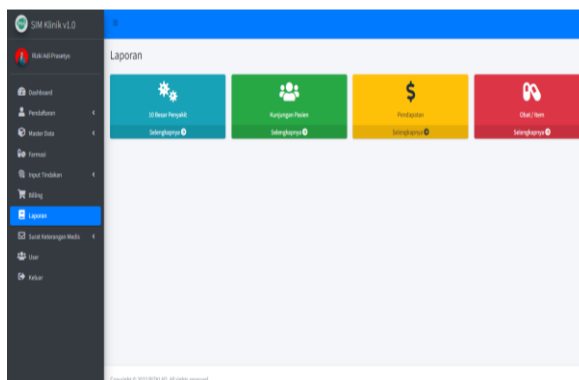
SIM Klinik v1.0

Rizki Adi Prasetya

Dashboard

Pendaftaran

Master Data

Farmasi

Input Tindakan

Billing

Laporan

Surat Keterangan Medis

User

Keluar

Laporan

10 Besar Penyakit

Selengkapnya

Kunjungan Pasien

Selengkapnya

$

Pendapatan

Selengkapnya

Obat / Item

Selengkapnya

Copyright © 2019 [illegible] All rights reserved.